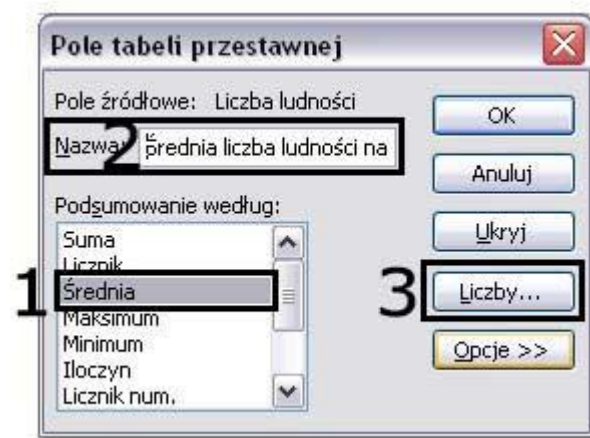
Pole tabeli przestawnej

Pole źródłowe: Liczba ludności

Nazwa: 2 średnia liczba ludności na

Podsumowanie według:

Suma
Licznik
1 Średnia
Maksimum
Minimum
Iloczyn
Licznik num.

OK
Anuluj
Ukryj
3 Liczby...
Opcje >>